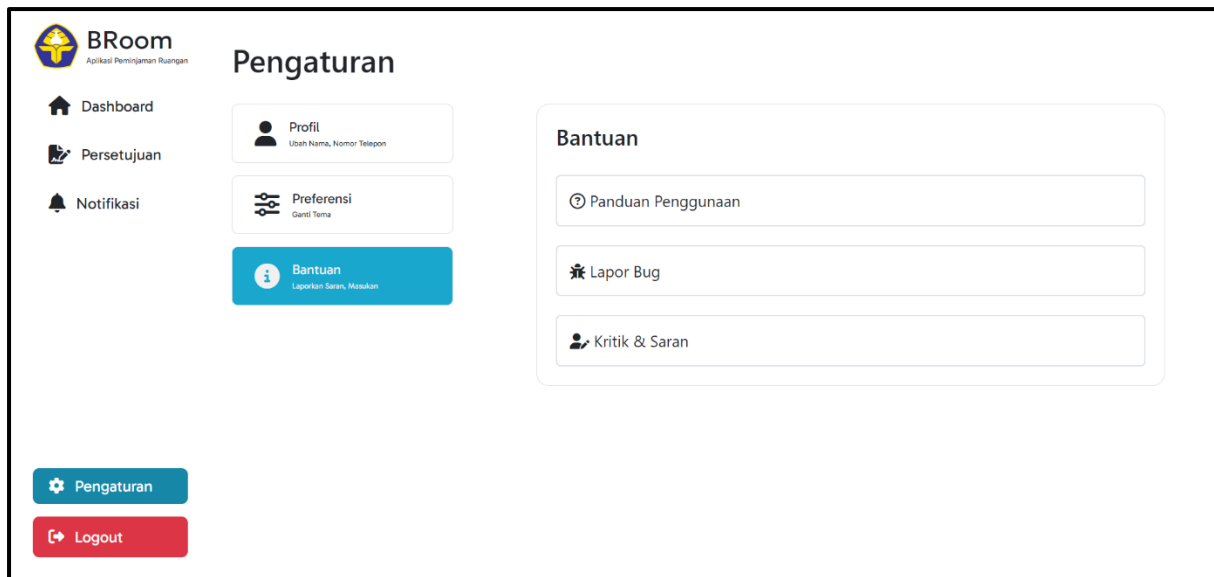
BRoom
Aplikasi Peminjaman Ruangan

Dashboard

Persetujuan

Notifikasi

Pengaturan

Logout

Pengaturan

Profil
Ubah Nama, Nomor Telepon

Preferensi
Ganti Tema

Bantuan
Laporkan Saran, Masukan

Bantuan

Panduan Penggunaan

Lapor Bug

Kritik & Saran